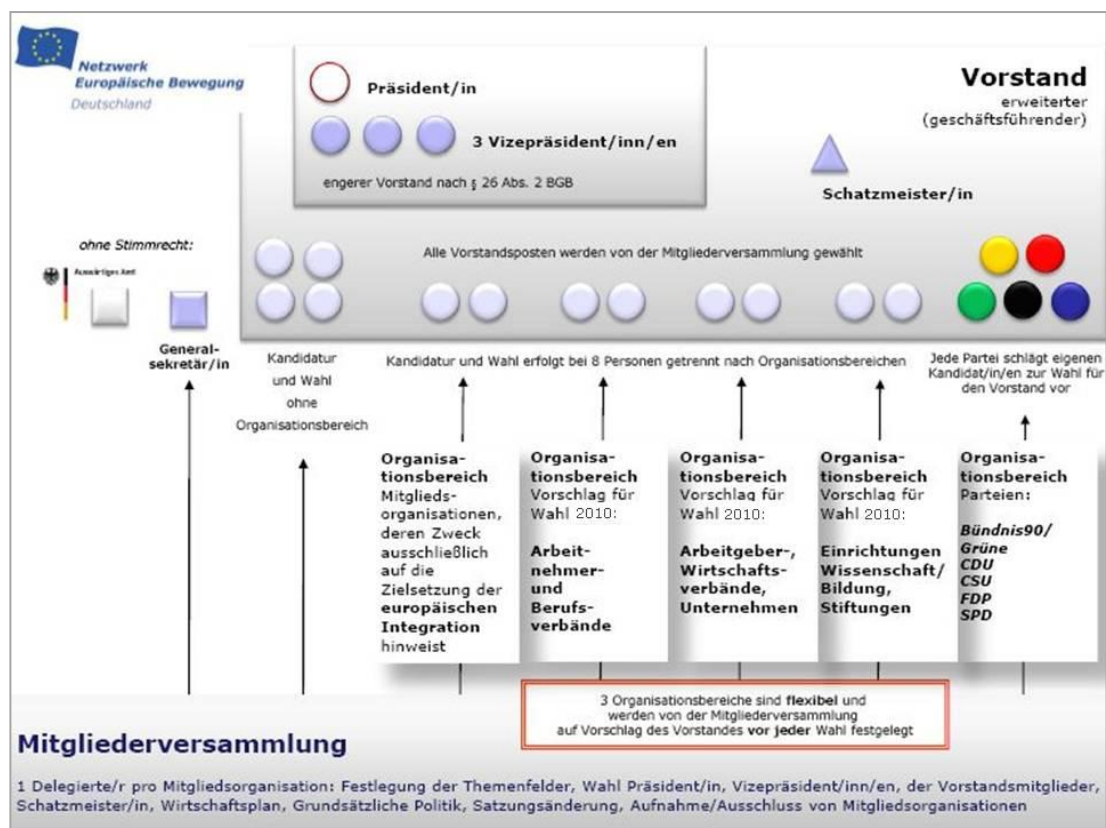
Netzwerk
Europäische Bewegung
Deutschland

Präsident/in

3 Vizepräsident/inn/en

engerer Vorstand nach § 26 Abs. 2 BGB

Vorstand
erweiterter
(geschäftsführender)

Schatzmeister/in

ohne Stimmrecht:

Auswärtiges Amt

Alle Vorstandsposten werden von der Mitgliederversammlung gewählt

General-
sekretär/in

Kandidatur und Wahl ohne Organisationsbereich

Kandidatur und Wahl erfolgt bei 8 Personen getrennt nach Organisationsbereichen

Jede Partei schlägt eigenen Kandidat/in/en zur Wahl für den Vorstand vor

Organisationsbereich Mitgliedsorganisationen, deren Zweck ausschließlich auf die Zielsetzung der europäischen Integration hinweist

Organisationsbereich Vorschlag für Wahl 2010: Arbeitnehmer- und Berufsverbände

Organisationsbereich Vorschlag für Wahl 2010: Arbeitgeber-, Wirtschaftsverbände, Unternehmen

Organisationsbereich Vorschlag für Wahl 2010: Einrichtungen Wissenschaft/ Bildung, Stiftungen

Organisationsbereich Parteien:
Bündnis90/ Grüne
CDU
CSU
FDP
SPD

3 Organisationsbereiche sind flexibel und werden von der Mitgliederversammlung auf Vorschlag des Vorstandes vor jeder Wahl festgelegt

Mitgliederversammlung

1 Delegierte/r pro Mitgliedsorganisation: Festlegung der Themenfelder, Wahl Präsident/in, Vizepräsident/inn/en, der Vorstandsmitglieder, Schatzmeister/in, Wirtschaftsplan, Grundsätzliche Politik, Satzungsänderung, Aufnahme/Ausschluss von Mitgliedsorganisationen